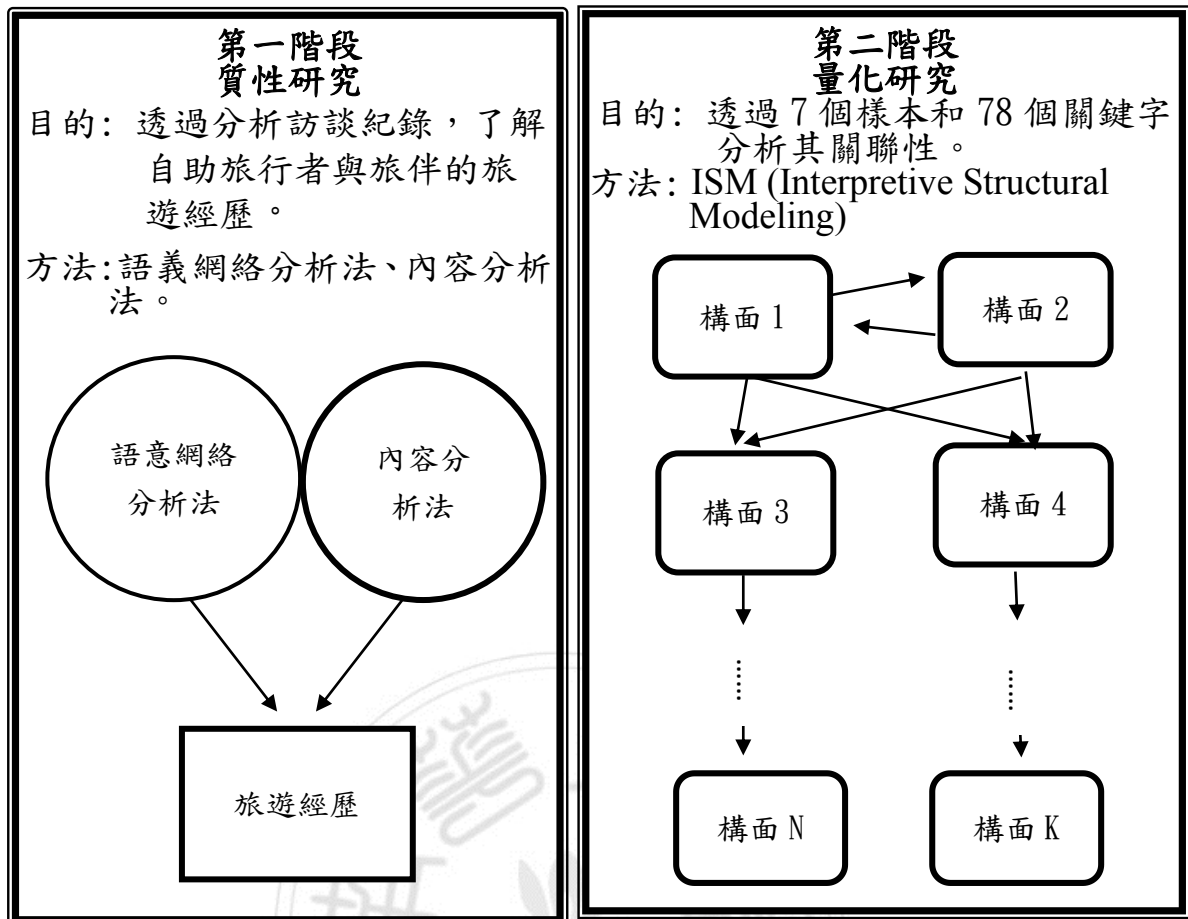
第一階段
質性研究

目的：透過分析訪談紀錄，了解自助旅行者與旅伴的旅遊經歷。

方法:語義網絡分析法、內容分析法。

語意網絡分析法

內容分析法

旅遊經歷

第二階段
量化研究

目的：透過 7 個樣本和 78 個關鍵字分析其關聯性。

方法：ISM (Interpretive Structural Modeling)

構面 1

構面 2

構面 3

構面 4

構面 N

構面 K